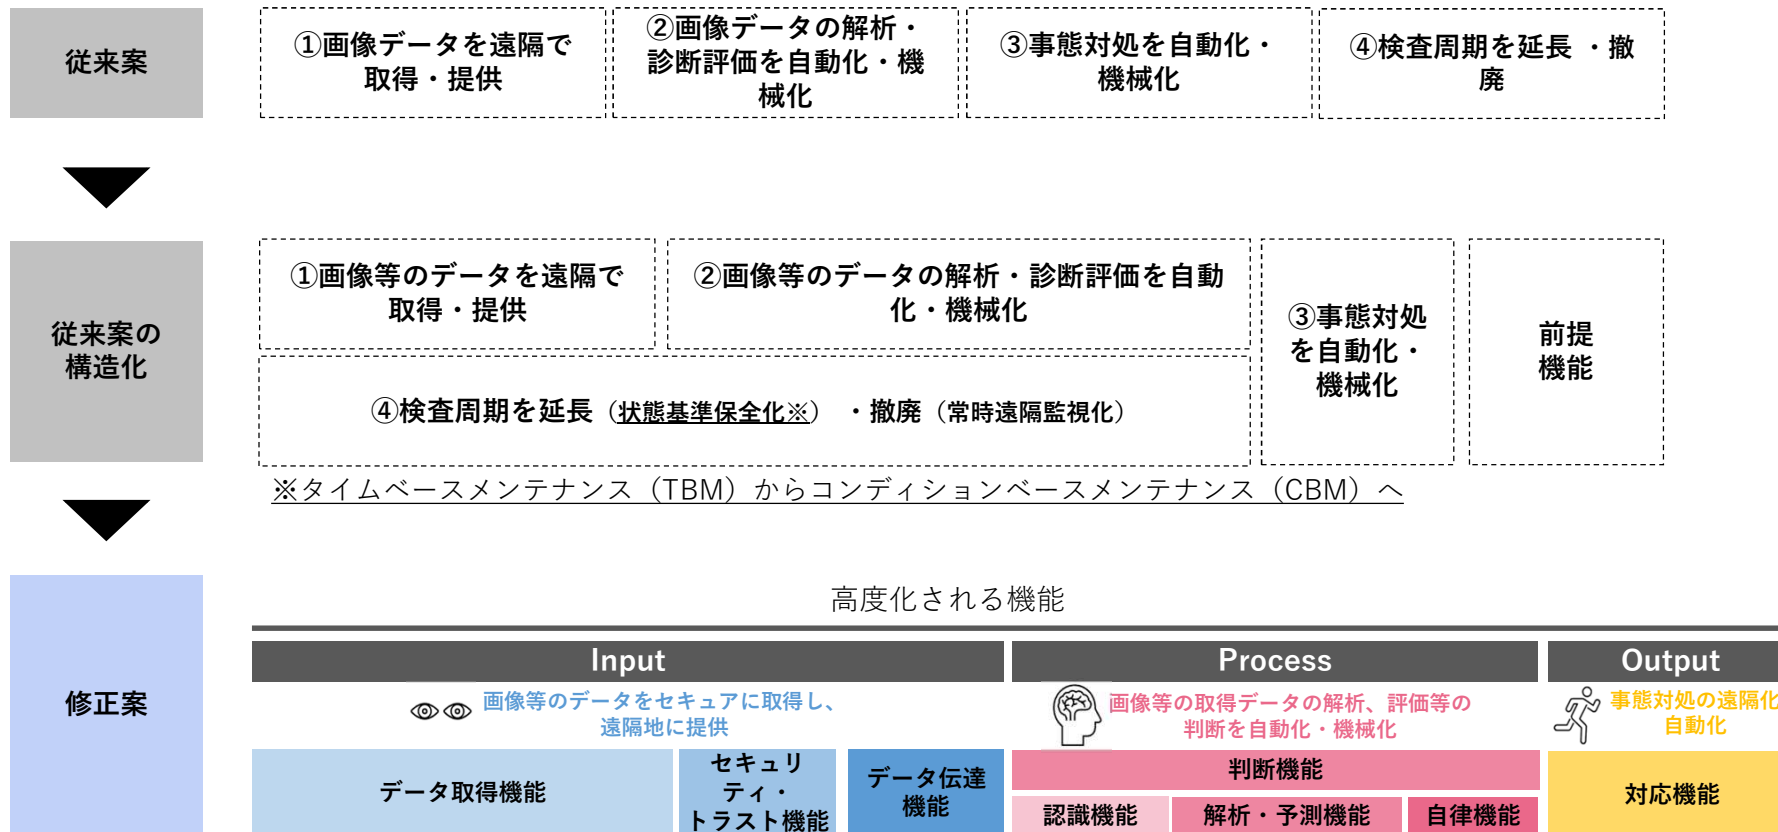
従来案

①画像データを遠隔で取得・提供

②画像データ等の解析・診断評価を自動化・機械化

③事態対処を自動化・機械化

④検査周期を延長 ・撤廃

従来案の構造化

①画像等のデータを遠隔で取得・提供

②画像等のデータの解析・診断評価を自動化・機械化

③事態対処を自動化・機械化

前提機能

④検査周期を延長（状態基準保全化※） ・撤廃（常時遠隔監視化）

※タイムベースメンテナンス（TBM）からコンディションベースメンテナンス（CBM）へ

修正案

高度化される機能

Input

画像等のデータをセキュアに取得し、遠隔地に提供

Process

画像等の取得データの解析、評価等の判断を自動化・機械化

Output

事態対処の遠隔化自動化

データ取得機能

セキュリティ・トラスト機能

データ伝達機能

判断機能

認識機能

解析・予測機能

自律機能

対応機能